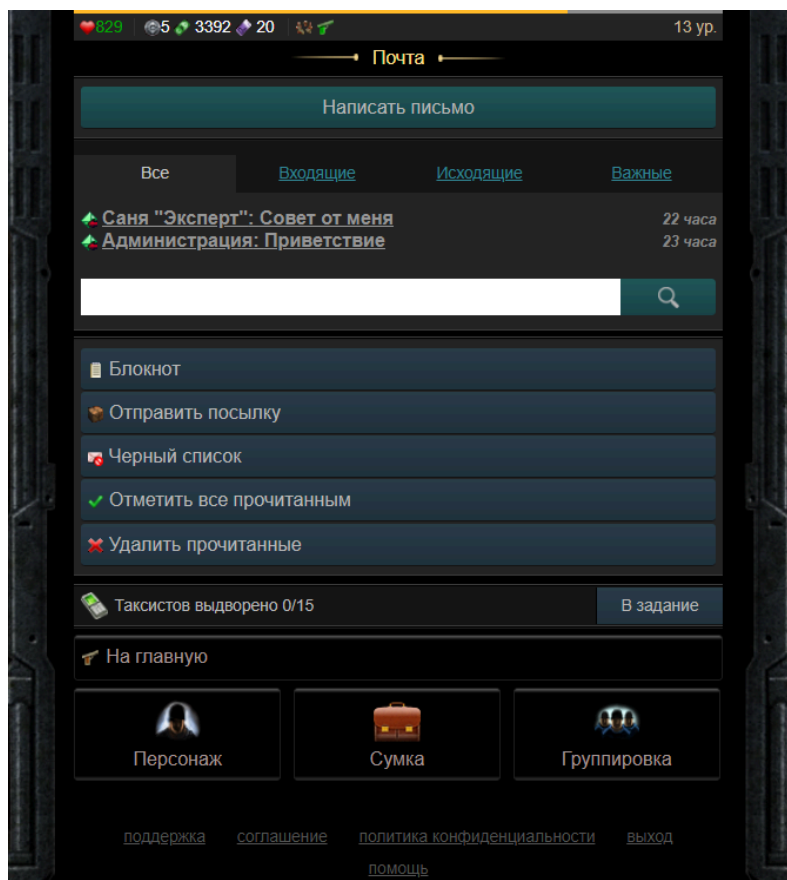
829 5 3392 20 13 ур.

Почта

Написать письмо

Все Входящие Исходящие Важные

Саня "Эксперт": Совет от меня 22 часа
Администрация: Приветствие 23 часа

Блокнот
Отправить посылку
Черный список
Отметить все прочитанным
Удалить прочитанные

Таксистов выдворено 0/15 В задание

На главную

Персонаж
Сумка
Группировка

поддержка соглашение политика конфиденциальности выход
помощь